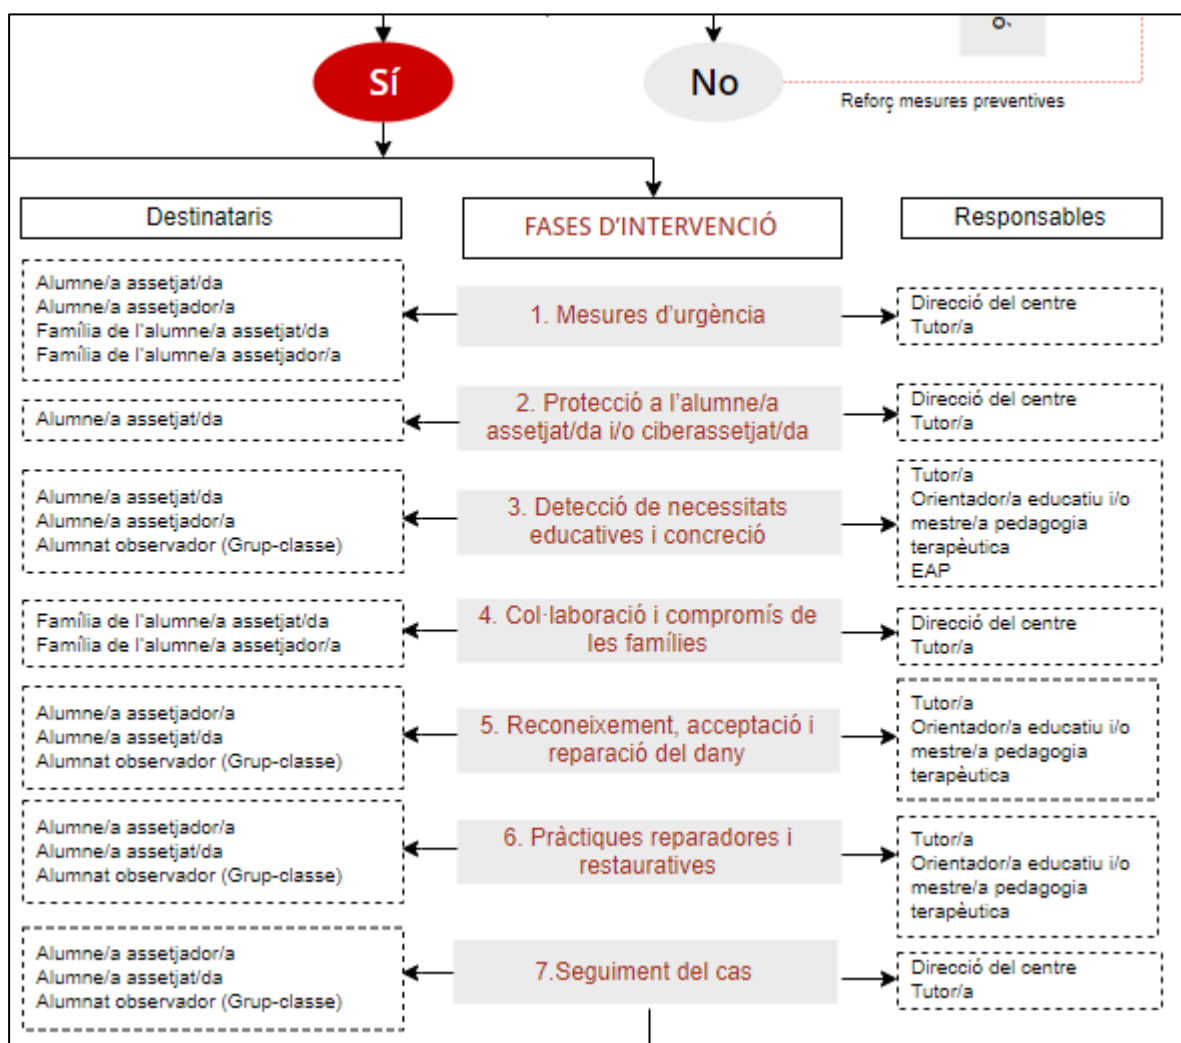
Sí

No

Reforç mesures preventives

Destinataris

FASES D'INTERVENCIÓ

Responsables

Alumne/a assetjat/da
Alumne/a assetjador/a
Família de l'alumne/a assetjat/da
Família de l'alumne/a assetjador/a

1. Mesures d'urgència

Direcció del centre
Tutor/a

Alumne/a assetjat/da

2. Protecció a l'alumne/a assetjat/da i/o ciberassetjat/da

Direcció del centre
Tutor/a

Alumne/a assetjat/da
Alumne/a assetjador/a
Alumnat observador (Grup-classe)

3. Detecció de necessitats educatives i concreció

Tutor/a
Orientador/a educatiu i/o mestre/a pedagogia terapèutica
EAP

Família de l'alumne/a assetjat/da
Família de l'alumne/a assetjador/a

4. Col·laboració i compromís de les famílies

Direcció del centre
Tutor/a

Alumne/a assetjador/a
Alumne/a assetjat/da
Alumnat observador (Grup-classe)

5. Reconeixement, acceptació i reparació del dany

Tutor/a
Orientador/a educatiu i/o mestre/a pedagogia terapèutica

Alumne/a assetjador/a
Alumne/a assetjat/da
Alumnat observador (Grup-classe)

6. Pràctiques reparadores i restauratives

Tutor/a
Orientador/a educatiu i/o mestre/a pedagogia terapèutica

Alumne/a assetjador/a
Alumne/a assetjat/da
Alumnat observador (Grup-classe)

7.Seguiment del cas

Direcció del centre
Tutor/a